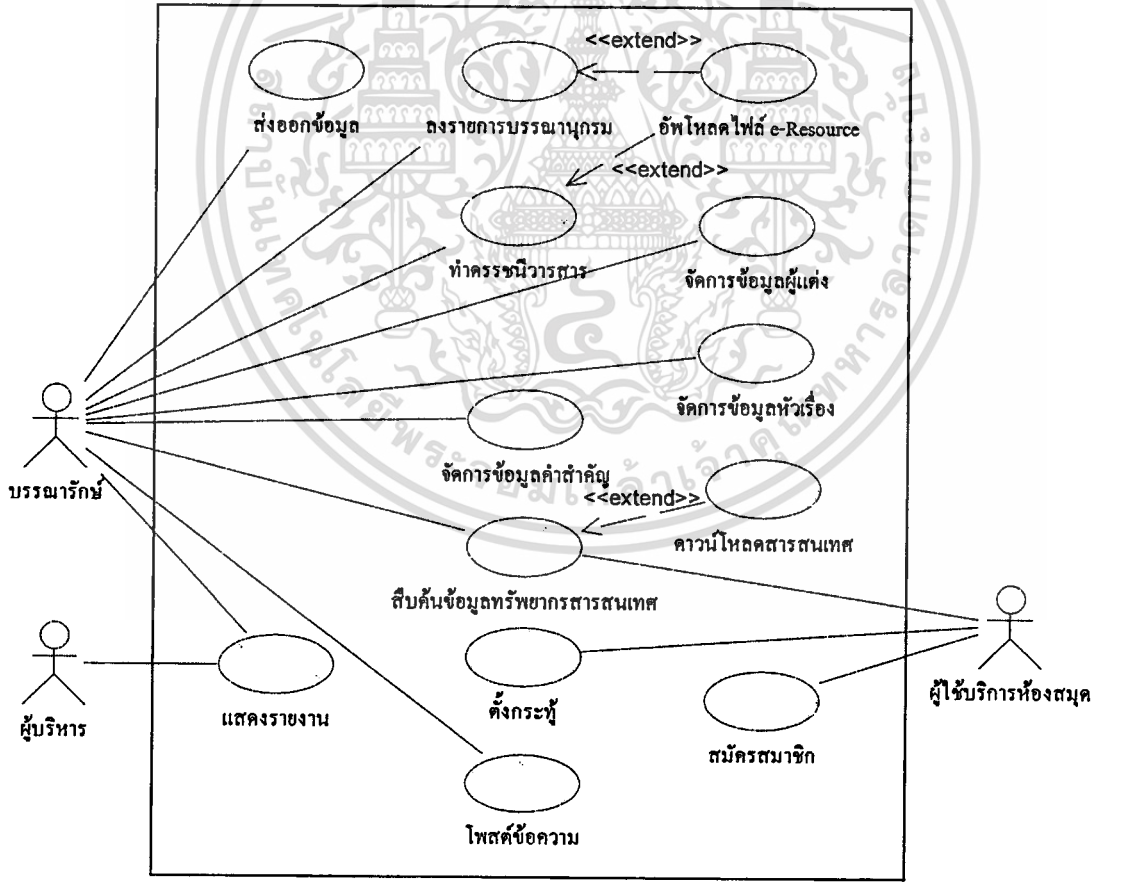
<<extend>>

ส่งออกข้อมูล

ลงรายการบรรณานุกรม

อัพโหลดไฟล์ e-Resource

<<extend>>

ทำดรรชนีวารสาร

จัดการข้อมูลผู้แต่ง

จัดการข้อมูลหัวเรื่อง

บรรณารักษ์

จัดการข้อมูลคำสำคัญ

<<extend>>

ดาวน์โหลดสารสนเทศ

สืบค้นข้อมูลทรัพยากรสารสนเทศ

ผู้บริหาร

แสดงรายงาน

ตั้งกระทู้

สมัครสมาชิก

ผู้ใช้บริการห้องสมุด

โพสต์ข้อความ